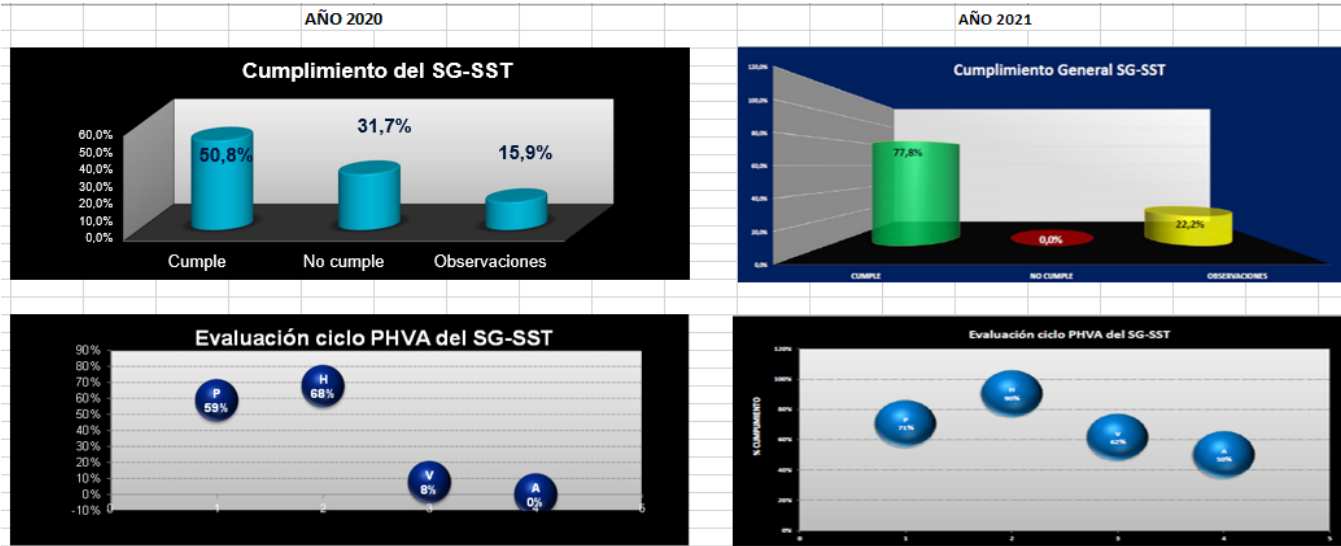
AÑO 2020

AÑO 2021

Cumplimiento del SG-SST

60,0%
50,0%
40,0%
30,0%
20,0%
10,0%
0,0%

50,8%
31,7%
15,9%

Cumple
No cumple
Observaciones

Cumplimiento General SG-SST

120,0%
100,0%
80,0%
60,0%
40,0%
20,0%
0,0%

77,8%
0,0%
22,2%

CUMPLE
NO CUMPLE
OBSERVACIONES

Evaluación ciclo PHVA del SG-SST

90%
80%
70%
60%
50%
40%
30%
20%
10%
0%
-10%

P 59%
H 68%
V 8%
A 0%

0 1 2 3 4 5

Evaluación ciclo PHVA del SG-SST

120%
100%
80%
60%
40%
20%
0%

% CUMPLIMIENTO

P 71%
H 90%
V 62%
A 50%

0 1 2 3 4 5